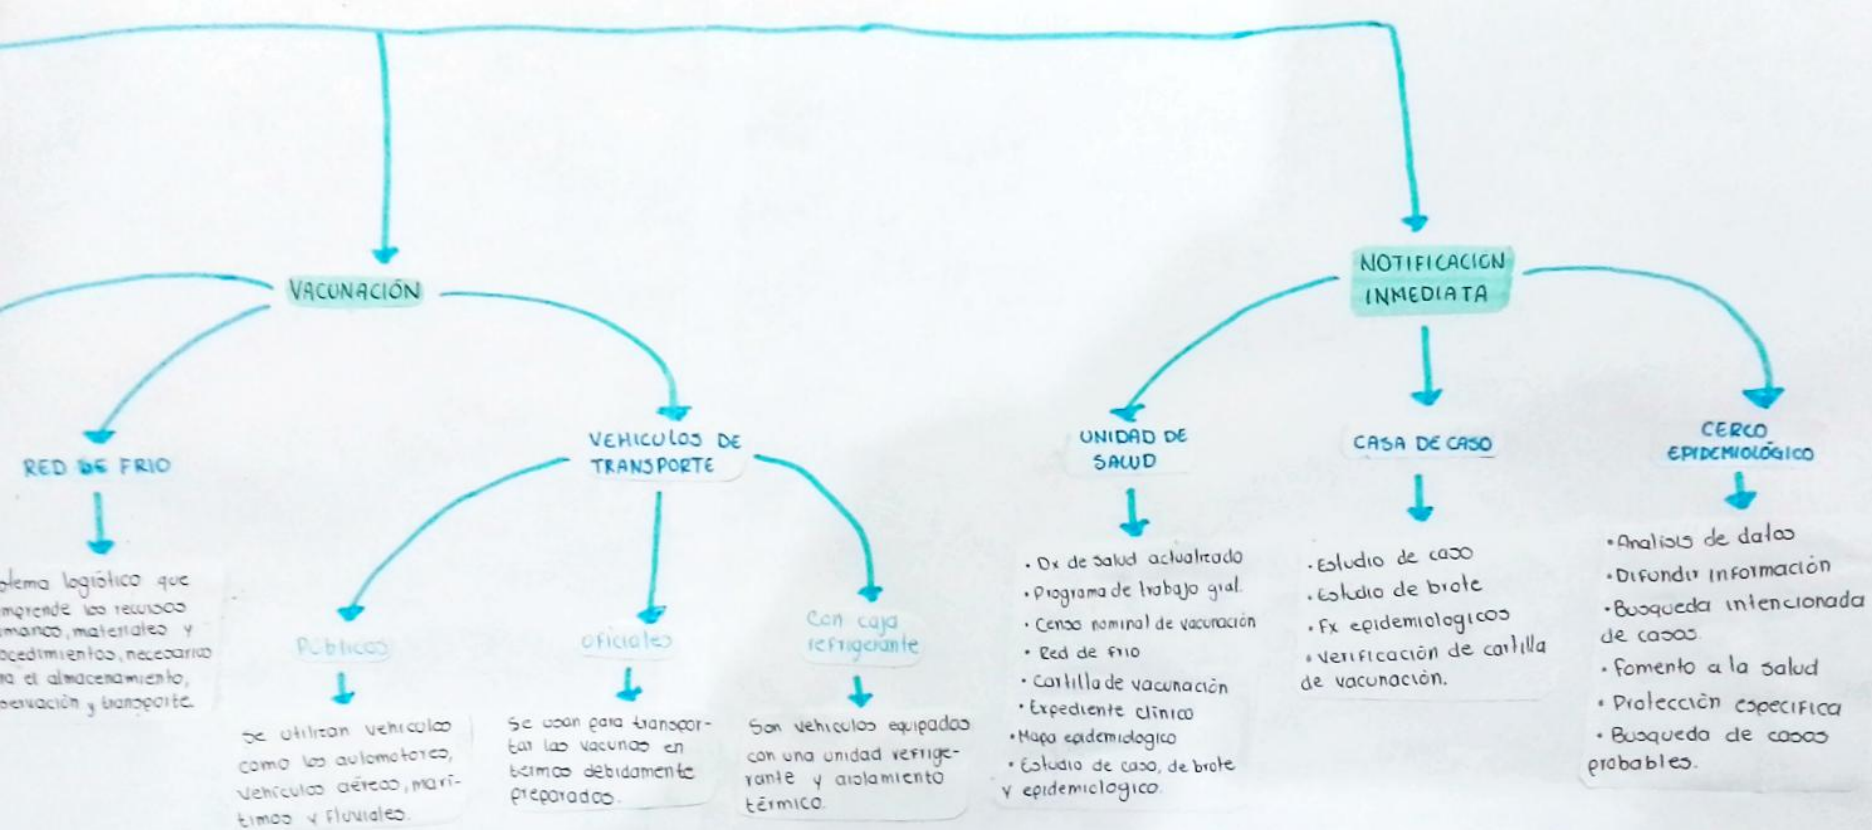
VACUNACIÓN

RED DE FRIO

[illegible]stema logístico que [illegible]mprende los recursos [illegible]manos, materiales y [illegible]ocedimientos, necesarios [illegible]ra el almacenamiento, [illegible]servación y transporte.

VEHICULOS DE TRANSPORTE

Publicos

Se utilizan vehiculos como los automotores, vehiculos aéreos, marítimos y fluviales.

oficiales

Se usan para transportar las vacunas en termos debidamente preparados.

Con caja refrigerante

Son vehiculos equipados con una unidad refrigerante y aislamiento térmico.

NOTIFICACION INMEDIATA

UNIDAD DE SALUD

• Dx de salud actualizado
• Programa de trabajo gral.
• Censo nominal de vacunación
• Red de frio
• Cartilla de vacunación
• Expediente clinico
• Mapa epidemiologico
• Estudio de caso, de brote y epidemiologico.

CASA DE CASO

• Estudio de caso
• Estudio de brote
• Fx epidemiologicos
• Verificación de cartilla de vacunación.

CERCO EPIDEMIOLÓGICO

• Analisis de datos
• Difundir información
• Busqueda intencionada de casos
• Fomento a la salud
• Protección especifica
• Busqueda de casos probables.